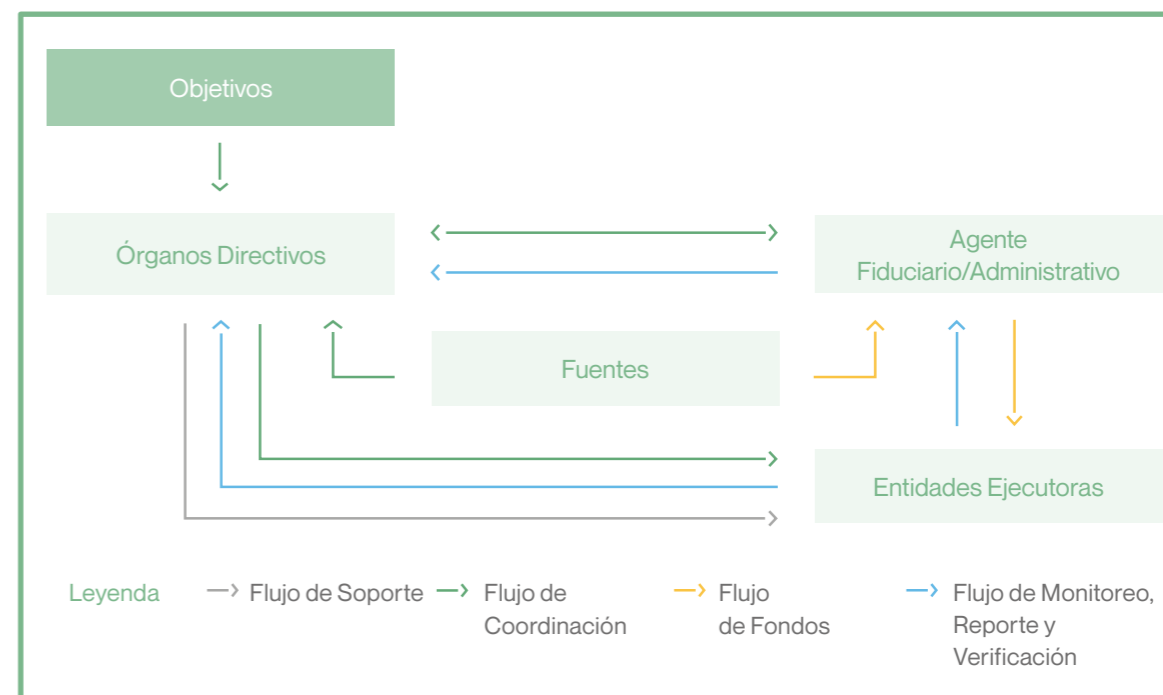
Objetivos

Órganos Directivos

Agente Fiduciario/Administrativo

Fuentes

Entidades Ejecutoras

Leyenda

Flujo de Soporte

Flujo de Coordinación

Flujo de Fondos

Flujo de Monitoreo, Reporte y Verificación